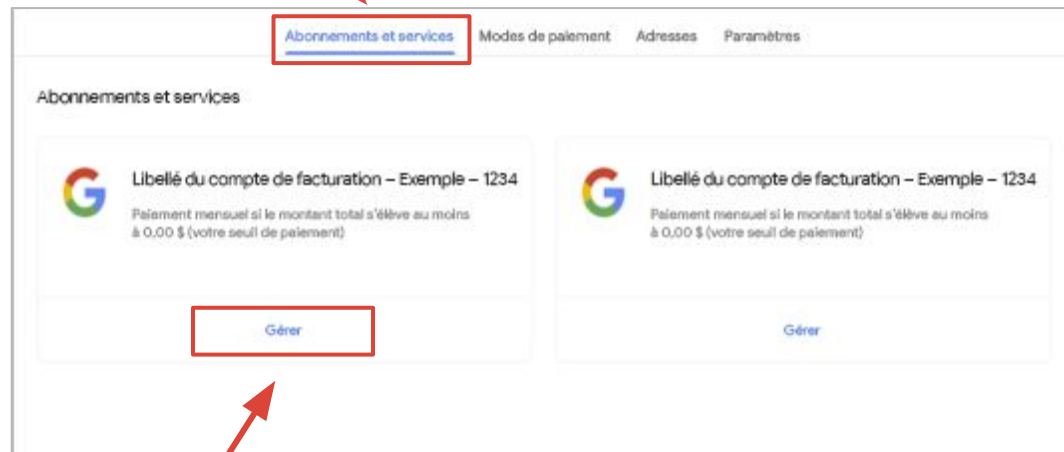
Abonnements et services Modes de paiement Adresses Paramètres

Abonnements et services

G

Libellé du compte de facturation – Exemple – 1234

Paiement mensuel si le montant total s'élève au moins à 0,00 $ (votre seuil de paiement)

Gérer

G

Libellé du compte de facturation – Exemple – 1234

Paiement mensuel si le montant total s'élève au moins à 0,00 $ (votre seuil de paiement)

Gérer